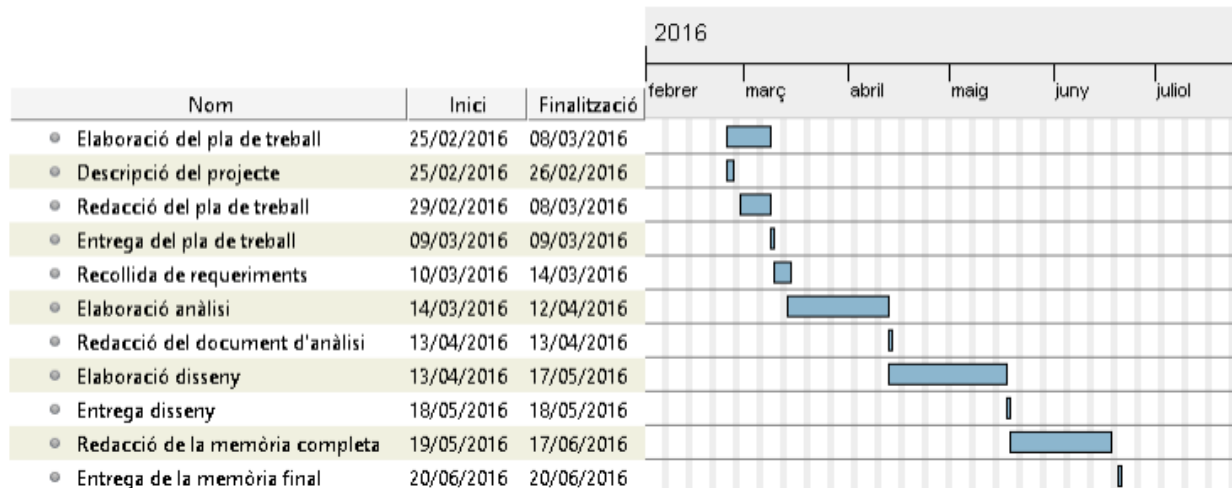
2016

febrer | març | abril | maig | juny | juliol

| Nom | Inici | Finalització |
|---|---|---|
| Elaboració del pla de treball | 25/02/2016 | 08/03/2016 |
| Descripció del projecte | 25/02/2016 | 26/02/2016 |
| Redacció del pla de treball | 29/02/2016 | 08/03/2016 |
| Entrega del pla de treball | 09/03/2016 | 09/03/2016 |
| Recollida de requeriments | 10/03/2016 | 14/03/2016 |
| Elaboració anàlisi | 14/03/2016 | 12/04/2016 |
| Redacció del document d'anàlisi | 13/04/2016 | 13/04/2016 |
| Elaboració disseny | 13/04/2016 | 17/05/2016 |
| Entrega disseny | 18/05/2016 | 18/05/2016 |
| Redacció de la memòria completa | 19/05/2016 | 17/06/2016 |
| Entrega de la memòria final | 20/06/2016 | 20/06/2016 |